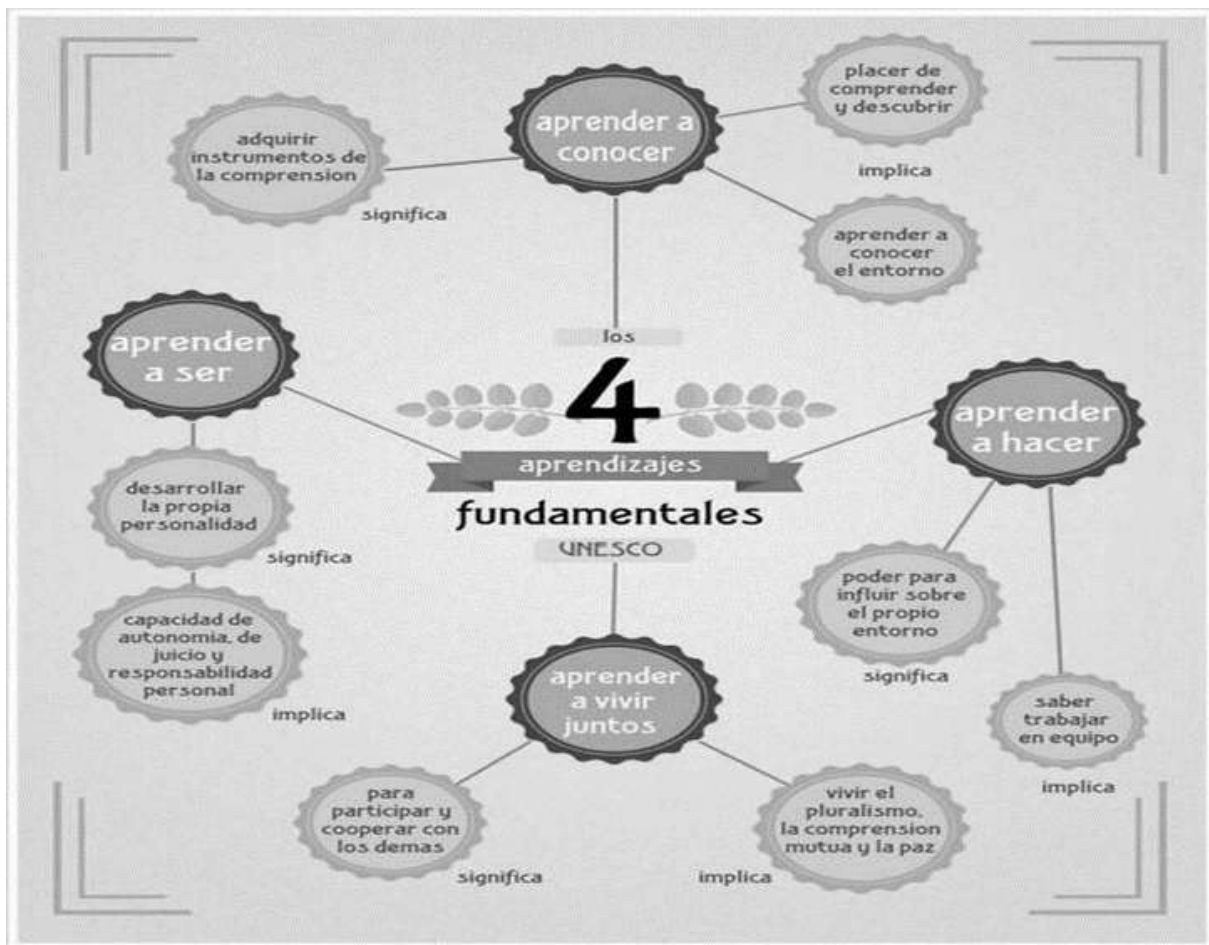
los
4
aprendizajes
fundamentales
UNESCO

aprender a conocer

adquirir instrumentos de la comprension
significa

placer de comprender y descubrir
implica

aprender a conocer el entorno

aprender a ser

desarrollar la propia personalidad
significa

capacidad de autonomia, de juicio y responsabilidad personal
implica

aprender a hacer

poder para influir sobre el propio entorno
significa

saber trabajar en equipo
implica

aprender a vivir juntos

para participar y cooperar con los demas
significa

vivir el pluralismo, la comprension mutua y la paz
implica